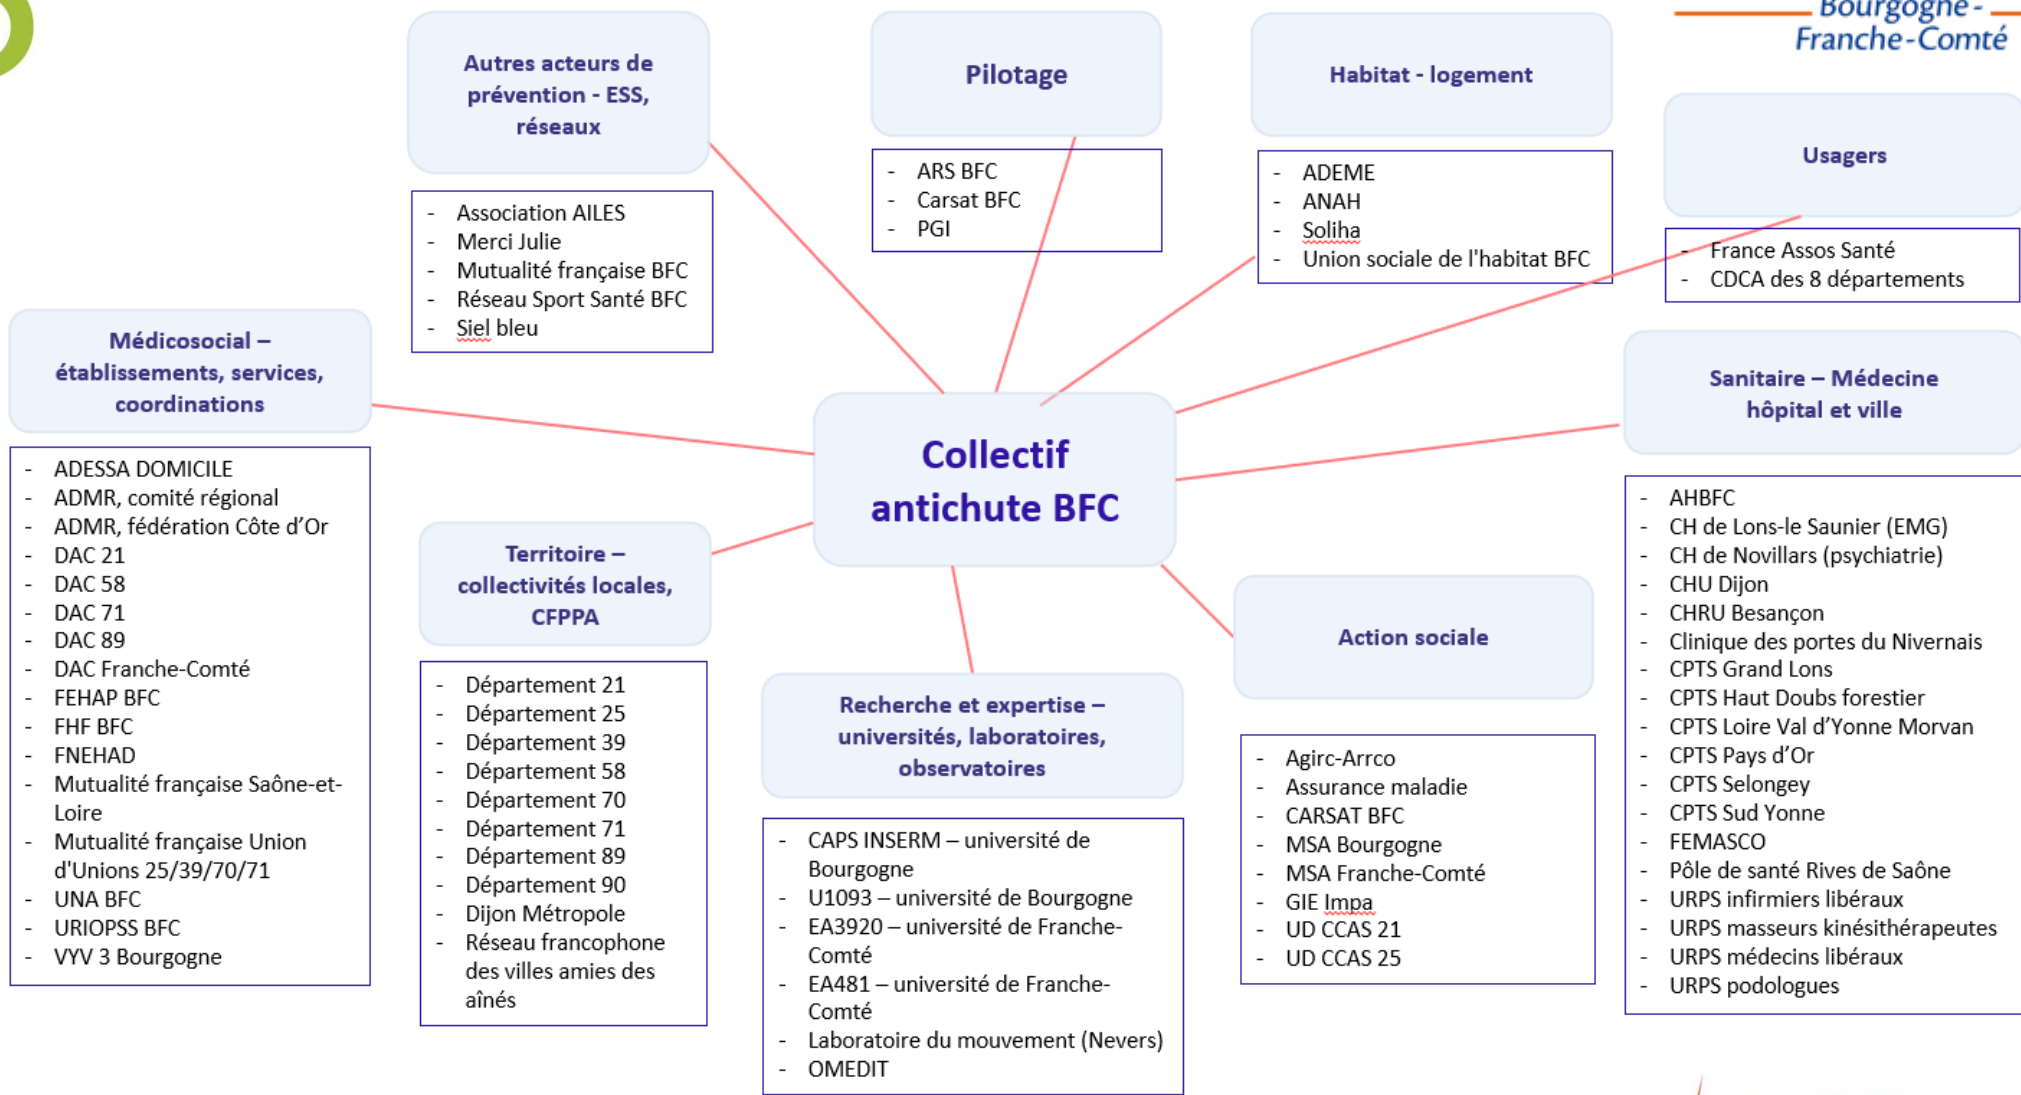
Bourgogne-Franche-Comté

Collectif antichute BFC

Autres acteurs de prévention - ESS, réseaux

- Association AILES
- Merci Julie
- Mutualité française BFC
- Réseau Sport Santé BFC
- Siel bleu

Pilotage

- ARS BFC
- Carsat BFC
- PGI

Habitat - logement

- ADEME
- ANAH
- Soliha
- Union sociale de l'habitat BFC

Usagers

- France Assos Santé
- CDCA des 8 départements

Médicosocial – établissements, services, coordinations

- ADESSA DOMICILE
- ADMR, comité régional
- ADMR, fédération Côte d'Or
- DAC 21
- DAC 58
- DAC 71
- DAC 89
- DAC Franche-Comté
- FEHAP BFC
- FHF BFC
- FNEHAD
- Mutualité française Saône-et-Loire
- Mutualité française Union d'Unions 25/39/70/71
- UNA BFC
- URIOPSS BFC
- VYV 3 Bourgogne

Sanitaire – Médecine hôpital et ville

- AHBFC
- CH de Lons-le Saunier (EMG)
- CH de Novillars (psychiatrie)
- CHU Dijon
- CHRU Besançon
- Clinique des portes du Nivernais
- CPTS Grand Lons
- CPTS Haut Doubs forestier
- CPTS Loire Val d'Yonne Morvan
- CPTS Pays d'Or
- CPTS Selongey
- CPTS Sud Yonne
- FEMASCO
- Pôle de santé Rives de Saône
- URPS infirmiers libéraux
- URPS masseurs kinésithérapeutes
- URPS médecins libéraux
- URPS podologues

Territoire – collectivités locales, CFPPA

- Département 21
- Département 25
- Département 39
- Département 58
- Département 70
- Département 71
- Département 89
- Département 90
- Dijon Métropole
- Réseau francophone des villes amies des aînés

Recherche et expertise – universités, laboratoires, observatoires

- CAPS INSERM – université de Bourgogne
- U1093 – université de Bourgogne
- EA3920 – université de Franche-Comté
- EA481 – université de Franche-Comté
- Laboratoire du mouvement (Nevers)
- OMEDIT

Action sociale

- Agirc-Arrco
- Assurance maladie
- CARSAT BFC
- MSA Bourgogne
- MSA Franche-Comté
- GIE Impa
- UD CCAS 21
- UD CCAS 25